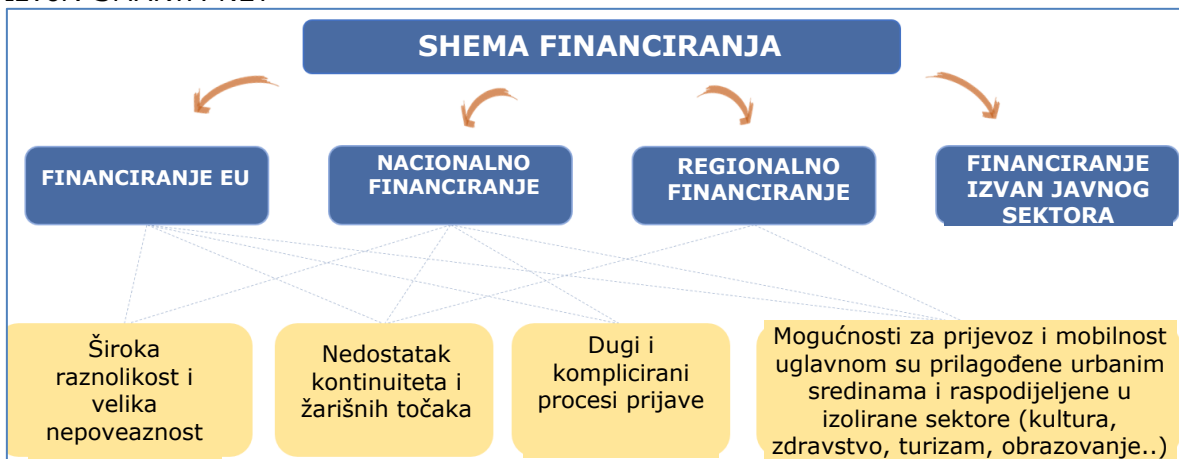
SHEMA FINANCIRANJA

FINANCIRANJE EU

NACIONALNO FINANCIRANJE

REGIONALNO FINANCIRANJE

FINANCIRANJE IZVAN JAVNOG SEKTORA

Široka raznolikost i velika nepoveaznost

Nedostatak kontinuiteta i žarišnih točaka

Dugi i komplicirani procesi prijave

Mogućnosti za prijevoz i mobilnost uglavnom su prilagođene urbanim sredinama i raspodijeljene u izolirane sektore (kultura, zdravstvo, turizam, obrazovanje..)